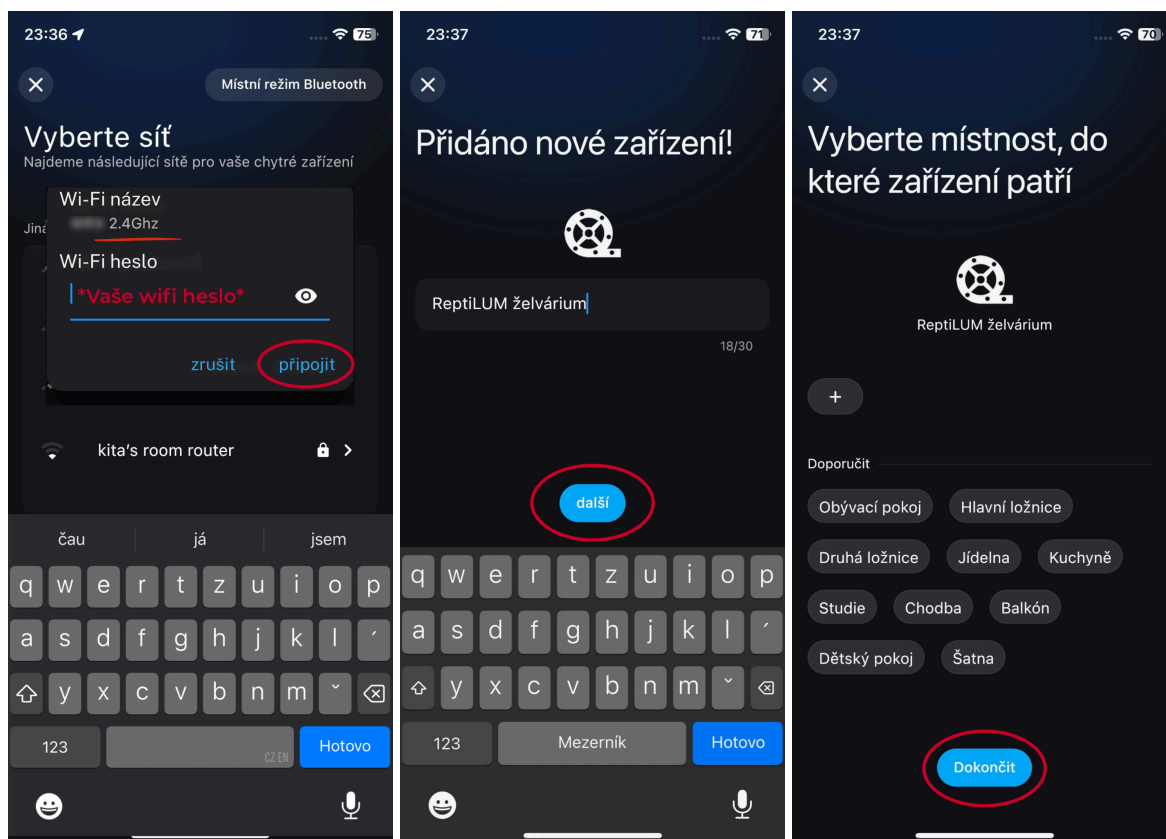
23:36 75

Místní režim Bluetooth

Vyberte síť

Najdeme následující sítě pro vaše chytré zařízení

Jiná

Wi-Fi název

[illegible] 2.4Ghz

Wi-Fi heslo

*Vaše wifi heslo*

zrušit připojit

kita's room router

čau já jsem

q w e r t z u i o p

a s d f g h j k l ´

y x c v b n m ˇ

123 CZ EN Hotovo

23:37 71

Přidáno nové zařízení!

ReptiLUM želvárium

18/30

další

q w e r t z u i o p

a s d f g h j k l ´

y x c v b n m ˇ

123 Mezerník Hotovo

23:37 70

Vyberte místnost, do které zařízení patří

ReptiLUM želvárium

+

Doporučit

Obývací pokoj Hlavní ložnice

Druhá ložnice Jídelna Kuchyně

Studie Chodba Balkón

Dětský pokoj Šatna

Dokončit